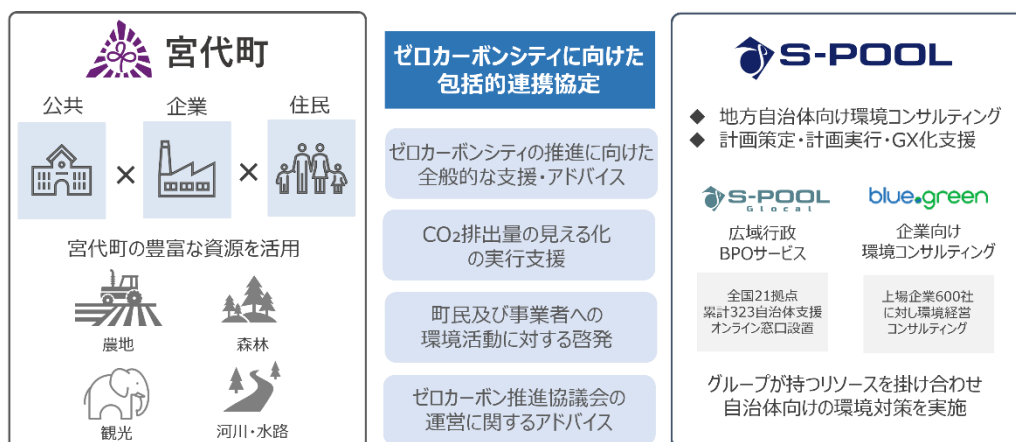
宮代町

公共 × 企業 × 住民

宮代町の豊富な資源を活用

農地

森林

観光

河川・水路

ゼロカーボンシティに向けた包括的連携協定

ゼロカーボンシティの推進に向けた全般的な支援・アドバイス

$CO_2$排出量の見える化の実行支援

町民及び事業者への環境活動に対する啓発

ゼロカーボン推進協議会の運営に関するアドバイス

S-POOL

◆ 地方自治体向け環境コンサルティング
◆ 計画策定・計画実行・GX化支援

S-POOL Glocal

広域行政 BPOサービス

全国21拠点 累計323自治体支援 オンライン窓口設置

blue.green

企業向け 環境コンサルティング

上場企業600社に対し環境経営コンサルティング

グループが持つリソースを掛け合わせ自治体向けの環境対策を実施